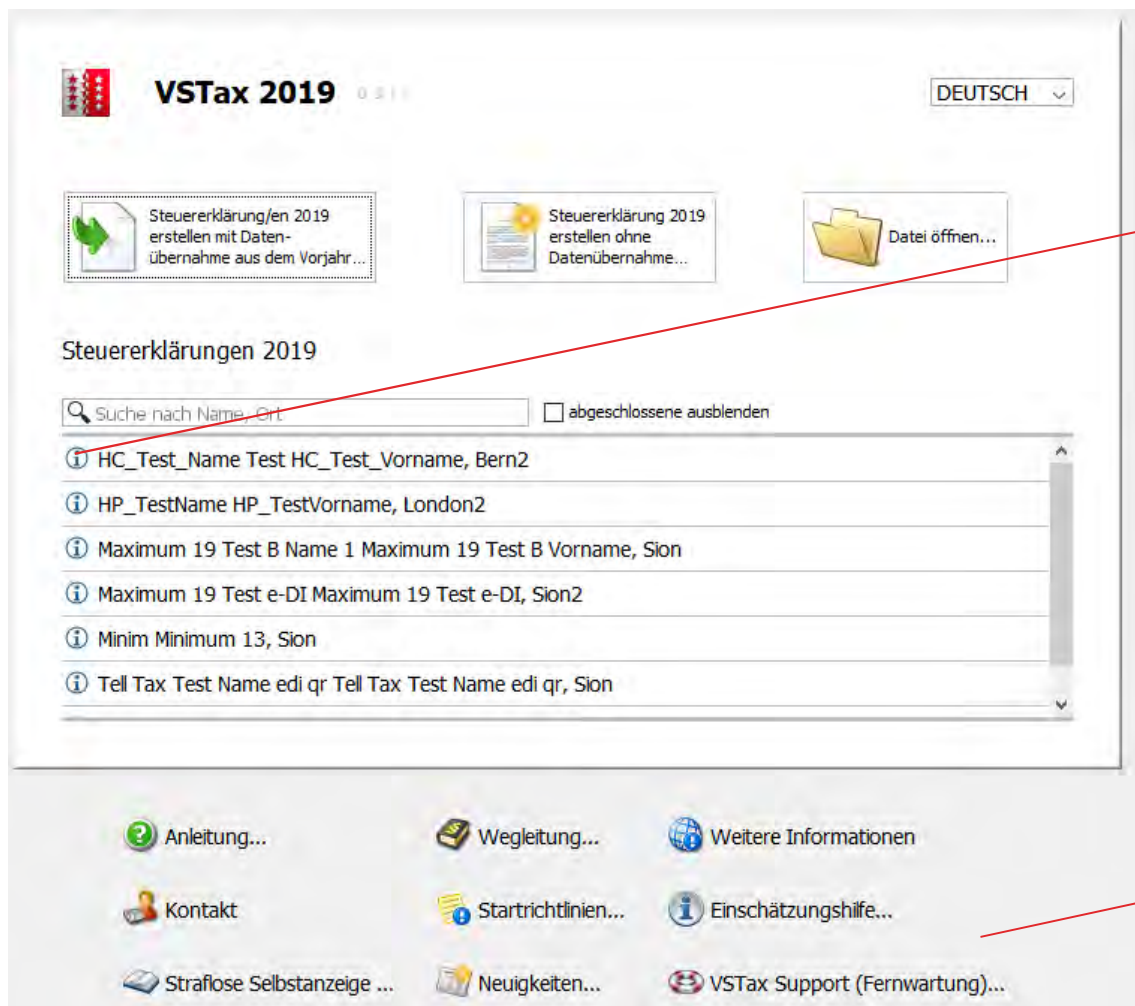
VSTax 2019

DEUTSCH

Steuererklärung/en 2019 erstellen mit Datenübernahme aus dem Vorjahr...

Steuererklärung 2019 erstellen ohne Datenübernahme...

Datei öffnen...

Steuererklärungen 2019

Suche nach Name, Ort

abgeschlossene ausblenden

HC_Test_Name Test HC_Test_Vorname, Bern2
HP_TestName HP_TestVorname, London2
Maximum 19 Test B Name 1 Maximum 19 Test B Vorname, Sion
Maximum 19 Test e-DI Maximum 19 Test e-DI, Sion2
Minim Minimum 13, Sion
Tell Tax Test Name edi qr Tell Tax Test Name edi qr, Sion

Anleitung...
Wegleitung...
Weitere Informationen
Kontakt
Startrichtlinien...
Einschätzungshilfe...
Straflose Selbstanzeige ...
Neuigkeiten...
VSTax Support (Fernwartung)...